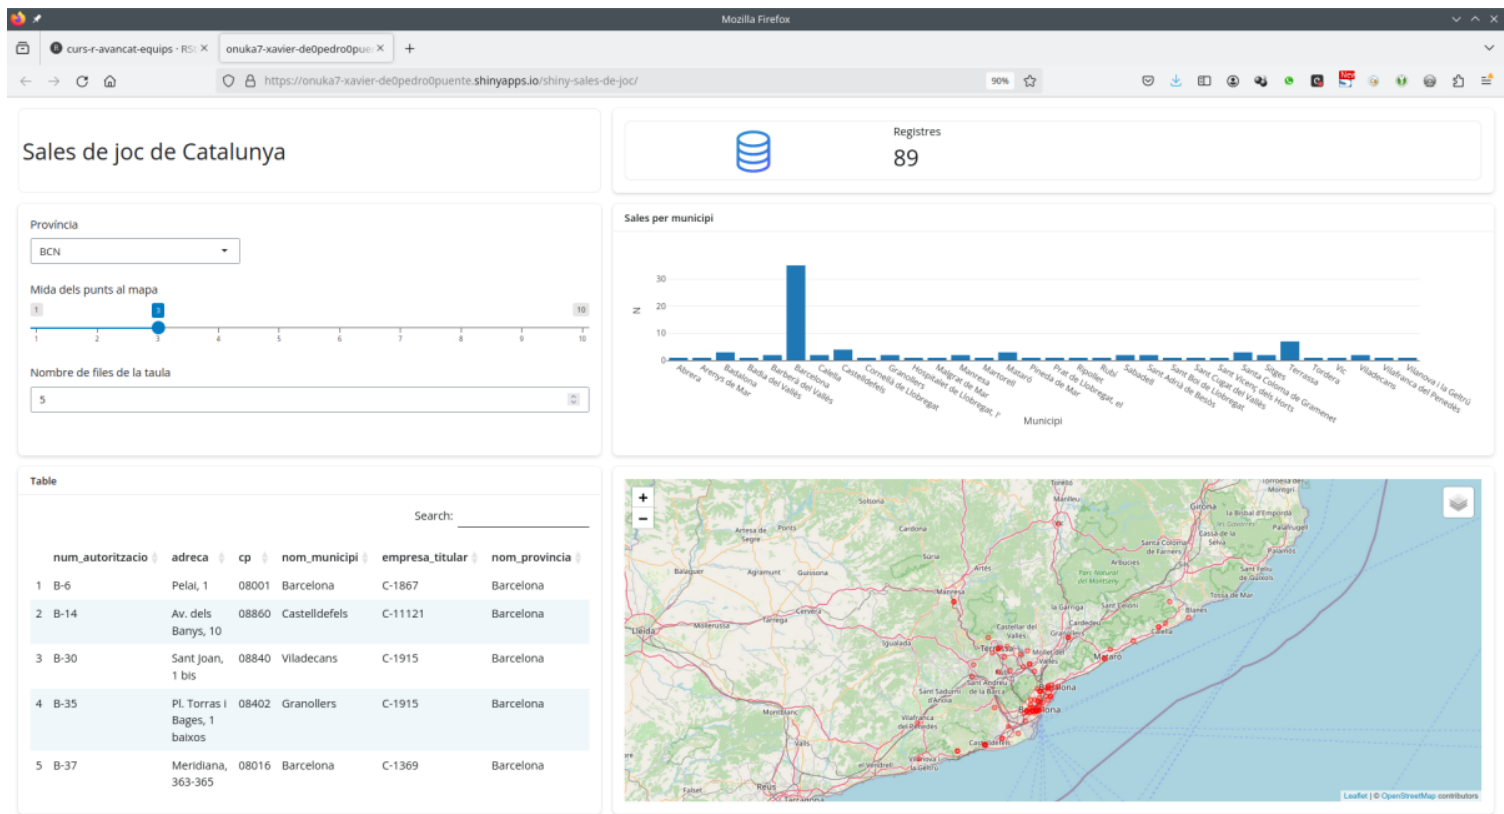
Mozilla Firefox

curs-r-avancat-equips · RS ×
onuka7-xavier-de0pedro0pue ×
+

https://onuka7-xavier-de0pedro0puente.shinyapps.io/shiny-sales-de-joc/
90%

Sales de joc de Catalunya

Registres
89

Provincia
BCN

Mida dels punts al mapa
1 3 10
1 2 3 4 5 6 7 8 9 10

Nombre de files de la taula
5

Sales per municipi

30
20
10
0
N

Abrera
Arenys de Mar
Badalona
Badia del Vallès
Barberà del Vallès
Barcelona
Calella
Castelldefels
Cornellà de Llobregat
Granollers
Hospitalet de Llobregat, l'
Malgrat de Mar
Manresa
Martorell
Mataró
Pineda de Mar
Prat de Llobregat, el
Ripollet
Rubí
Sabadell
Sant Adrià de Besòs
Sant Boi de Llobregat
Sant Cugat del Vallès
Sant Vicenç dels Horts
Santa Coloma de Gramenet
Sitges
Terrassa
Tordera
Vic
Viladecans
Vilafranca del Penedès
Vilanova i la Geltrú

Municipi

Table

Search:

| | num_autoritzacio | adreca | cp | nom_municipi | empresa_titular | nom_provincia |
|---|---|---|---|---|---|---|
| 1 | B-6 | Pelai, 1 | 08001 | Barcelona | C-1867 | Barcelona |
| 2 | B-14 | Av. dels Banys, 10 | 08860 | Castelldefels | C-11121 | Barcelona |
| 3 | B-30 | Sant Joan, 1 bis | 08840 | Viladecans | C-1915 | Barcelona |
| 4 | B-35 | Pl. Torras i Bages, 1 baixos | 08402 | Granollers | C-1915 | Barcelona |
| 5 | B-37 | Meridiana, 363-365 | 08016 | Barcelona | C-1369 | Barcelona |

+
−
Solsona
Cardona
Manresa
Girona
Terrassa
Mataró
Barcelona
Lleida
Tàrrega
Cervera
Igualada
Balaguer
Agramunt
Guissona
Montblanc
Valls
Reus
Tarragona
El Vendrell
Vilanova i la Geltrú
Vilafranca del Penedès
Sant Sadurní d'Anoia
Granollers
Sabadell
Vic
Olot
Blanes
Tossa de Mar
Palafrugell
Santa Coloma de Farners
Arbúcies
Cardedeu
Castelldefels
Leaflet | © OpenStreetMap contributors